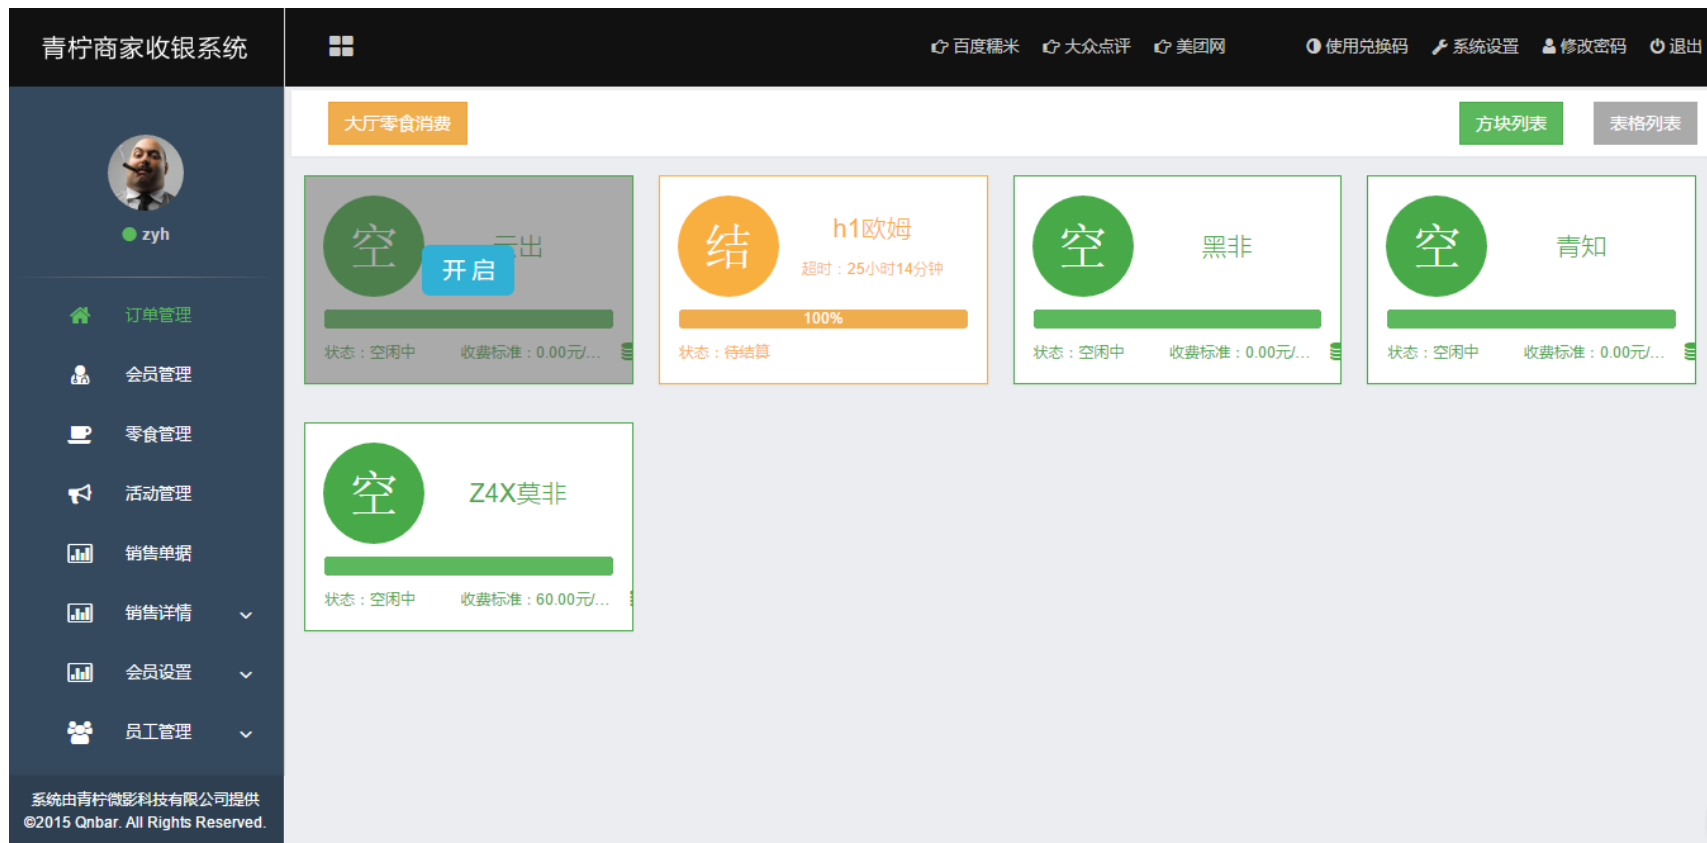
青柠商家收银系统

百度糯米 大众点评 美团网 使用兑换码 系统设置 修改密码 退出

zyh

订单管理
会员管理
零食管理
活动管理
销售单据
销售详情
会员设置
员工管理

系统由青柠微影科技有限公司提供
©2015 Qnbar. All Rights Reserved.

大厅零食消费

方块列表 表格列表

空 开启 三出
状态：空闲中 收费标准：0.00元/...

结 h1欧姆
超时：25小时14分钟
100%
状态：待结算

空 黑非
状态：空闲中 收费标准：0.00元/...

空 青知
状态：空闲中 收费标准：0.00元/...

空 Z4X莫非
状态：空闲中 收费标准：60.00元/...